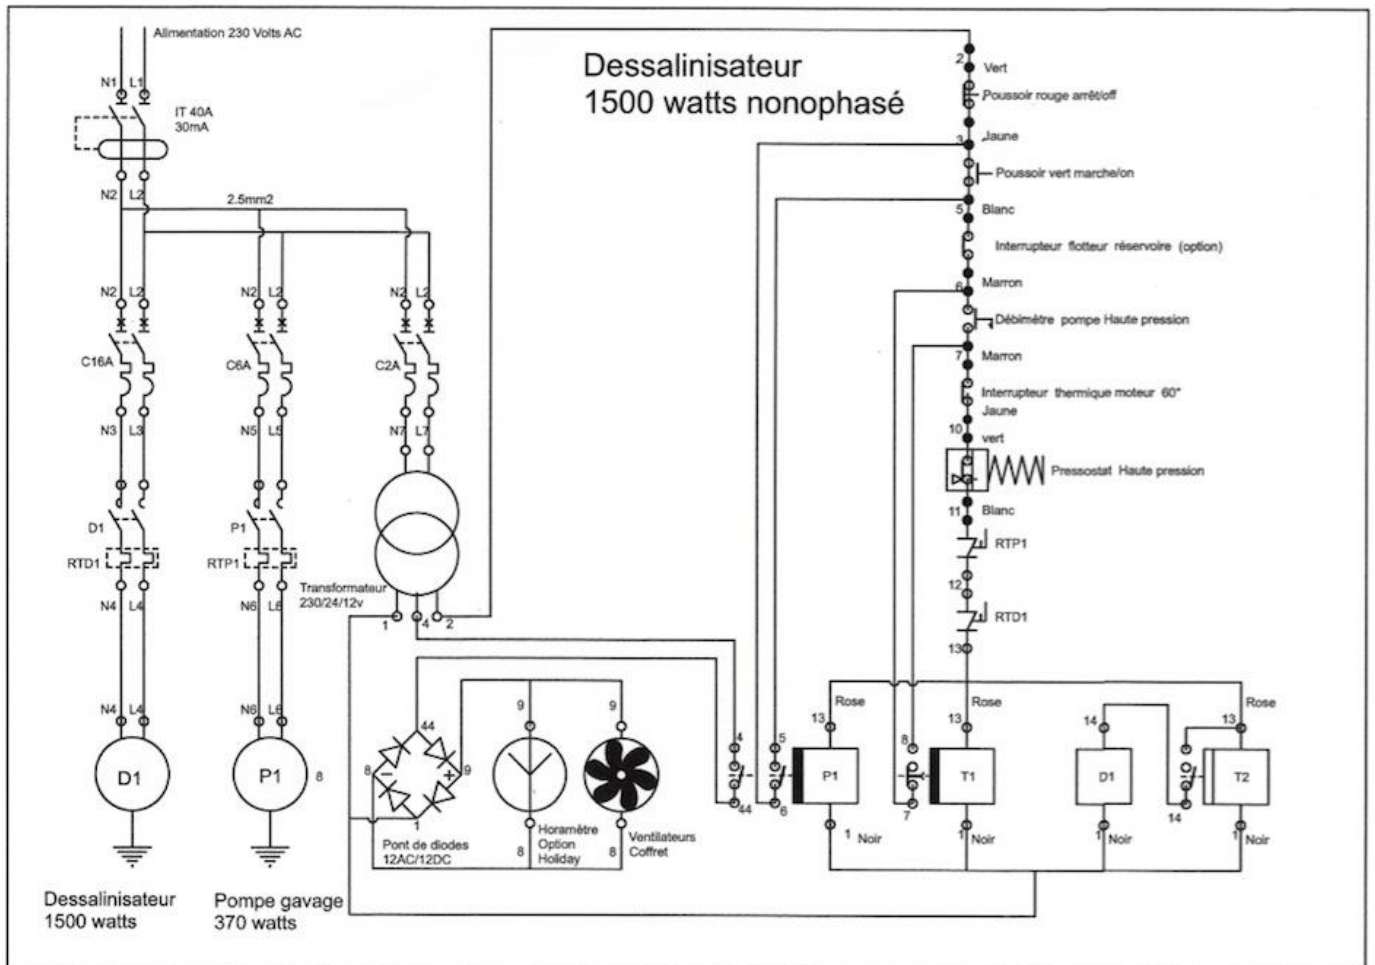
Alimentation 230 Volts AC

Dessalinisateur
1500 watts nonophasé

N1 L1
IT 40A
30mA
N2 L2
2.5mm2
N2 L2
N2 L2
N2 L2
C16A
C6A
C2A
N3 L3
N5 L5
N7 L7
D1
P1
RTD1
RTP1
N4 L4
N6 L6
Transformateur
230/24/12v
1 4 2
N4 L4
N6 L6
D1
P1
8

2 Vert
Poussoir rouge arrêt/off
3 Jaune
Poussoir vert marche/on
5 Blanc
Interrupteur flotteur réservoire (option)
6 Marron
Débimètre pompe Haute pression
7 Marron
Interrupteur thermique moteur 60°
Jaune
10 vert
Pressostat Haute pression
11 Blanc
RTP1
12
RTD1
13

44
8
9
9
9
4
5
44
6
Rose
13
P1
1 Noir
Rose
13
8
T1
7
1 Noir
14
D1
1 Noir
Rose
13
T2
14
1 Noir

Pont de diodes
12AC/12DC
8
Horamètre
Option
Holiday
8
Ventilateurs
Coffret

Dessalinisateur
1500 watts
Pompe gavage
370 watts